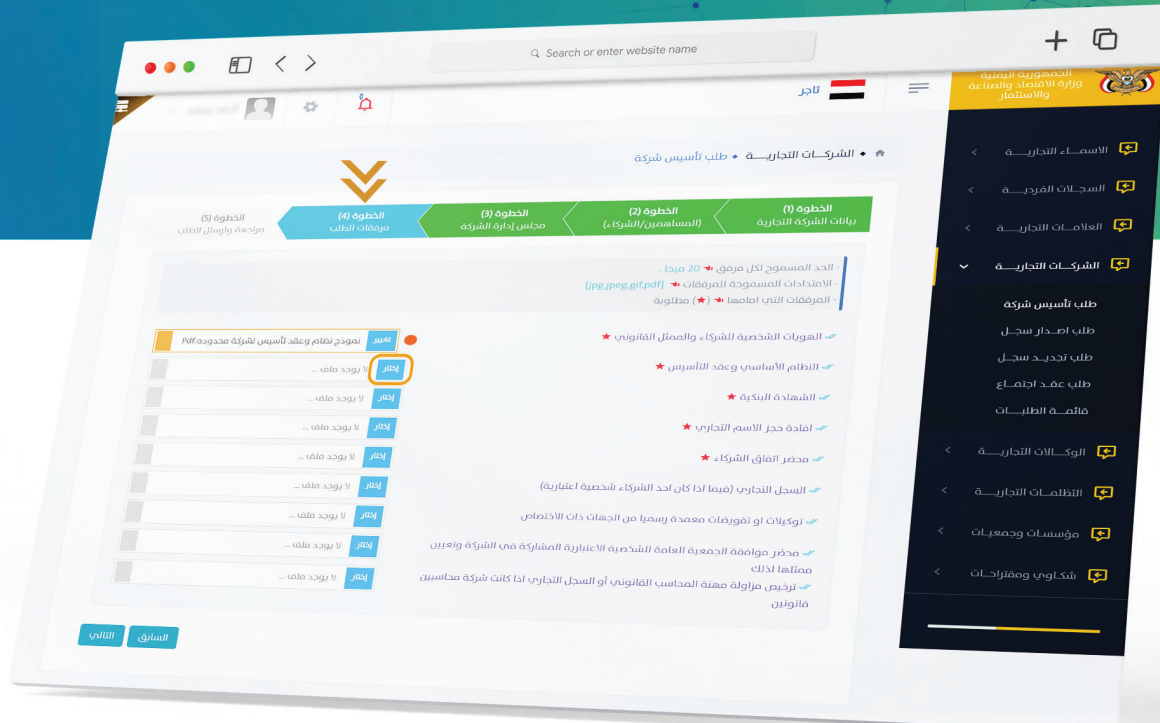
Search or enter website name

الجمهورية اليمنية
وزارة الاقتصاد والصناعة والاستثمار

تاجر

الاسمـاء التجاريـــة
السجلات الفرديـــة
العلامـات التجاريـــة
الشركـات التجاريـــة
طلب تأسيس شركة
طلب اصدار سجل
طلب تجديد سجل
طلب عقد اجتماع
قائمـة الطلبات
الوكـالات التجاريـــة
التظلمـات التجاريـــة
مؤسسات وجمعيات
شكاوي ومقترحات

الشركـات التجاريـــة • طلب تأسيس شركة

الخطوة (1)
بيانات الشركة التجارية

الخطوة (2)
(المساهمين/الشركاء)

الخطوة (3)
مجلس إدارة الشركة

الخطوة (4)
مرفقات الطلب

الخطوة (5)
مراجعة وارسال الطلب

- الحد المسموح لكل مرفق 20 ميجا .
- الامتدادات المسموحة للمرفقات [jpg,jpeg,gif,pdf]
- المرفقات التي امامها (★) مطلوبة

الهويات الشخصية للشركاء والممثل القانوني ★
النظام الأساسي وعقد التأسيس ★
الشهادة البنكية ★
افادة حجز الاسم التجاري ★
محضر اتفاق الشركاء ★
السجل التجاري (فيما اذا كان احد الشركاء شخصية اعتبارية)
توكيلات او تفويضات معمدة رسميا من الجهات ذات الاختصاص
محضر موافقة الجمعية العامة للشخصية الاعتبارية المشاركة في الشركة وتعيين ممثلها لذلك
ترخيص مزاولة مهنة المحاسب القانوني أو السجل التجاري اذا كانت شركة محاسبين قانونين

تغيير نموذج نظام وعقد تأسيس لشركة محدوده.Pdf
إختار لا يوجد ملف ...
إختار لا يوجد ملف ...
إختار لا يوجد ملف ...
إختار لا يوجد ملف ...
إختار لا يوجد ملف ...
إختار لا يوجد ملف ...
إختار لا يوجد ملف ...
إختار لا يوجد ملف ...

السابق
التالي